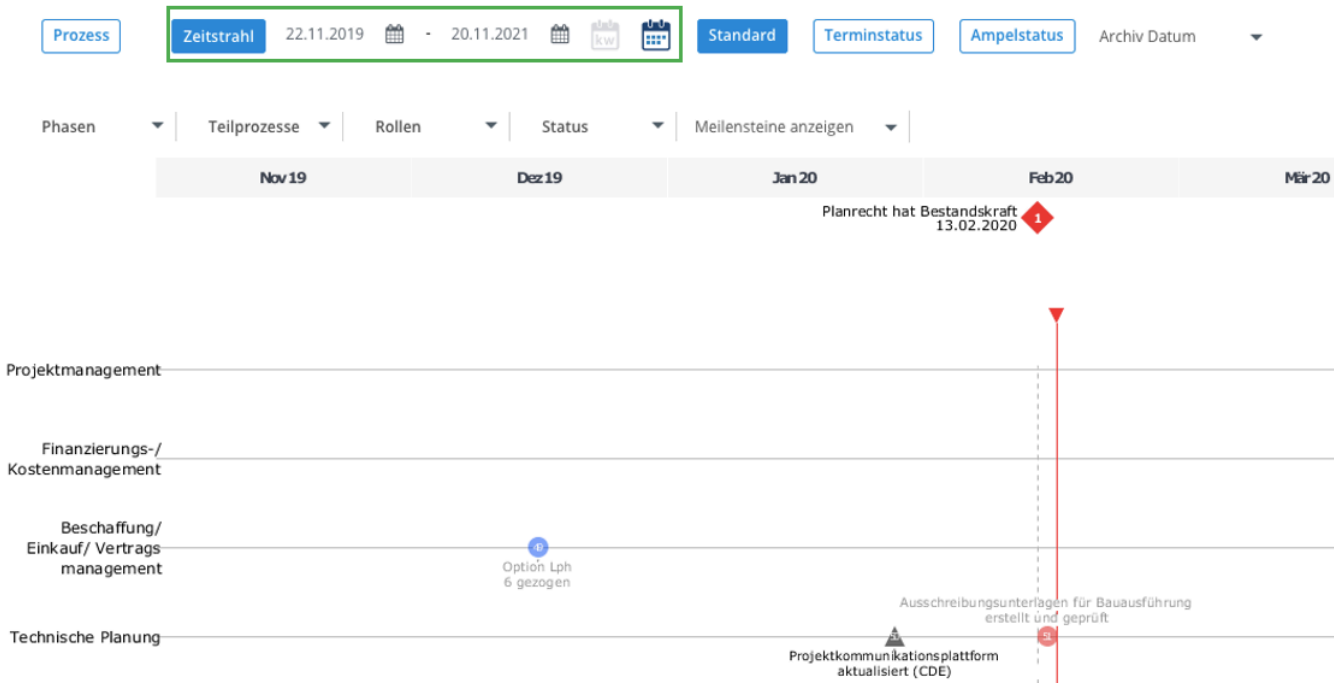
Prozess Zeitstrahl 22.11.2019 - 20.11.2021 kw Standard Terminstatus Ampelstatus Archiv Datum

Phasen Teilprozesse Rollen Status Meilensteine anzeigen

| Nov 19 | Dez 19 | Jan 20 | Feb 20 | Mär 20 |
|---|---|---|---|---|

Planrecht hat Bestandskraft 13.02.2020 1

Projektmanagement

Finanzierungs-/ Kostenmanagement

Beschaffung/ Einkauf/ Vertragsmanagement

Option Lph 6 gezogen

Ausschreibungsunterlagen für Bauausführung erstellt und geprüft

Technische Planung

Projektkommunikationsplattform aktualisiert (CDE)